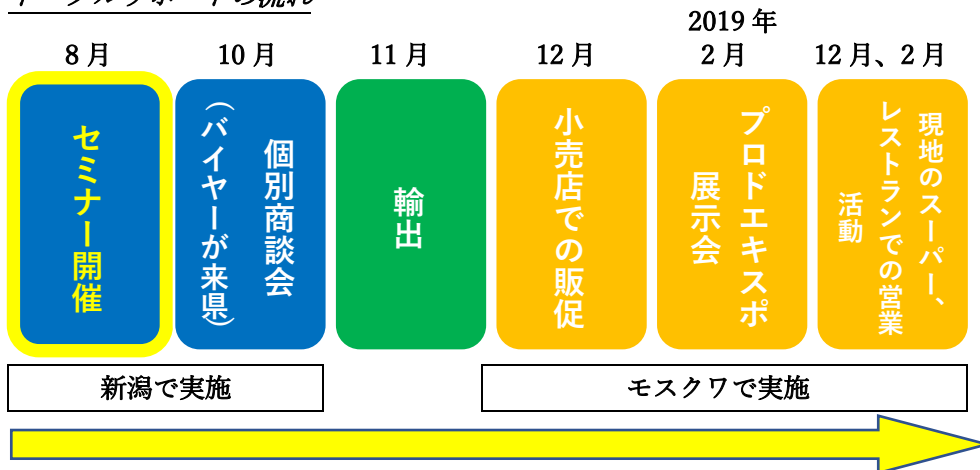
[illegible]

2019 年

8 月

10 月

11 月

12 月

2 月

12 月、2 月

セミナー開催

個別商談会（バイヤーが来県）

輸出

小売店での販促

プロドエキスポ展示会

現地のスーパー、レストランでの営業活動

新潟で実施

モスクワで実施